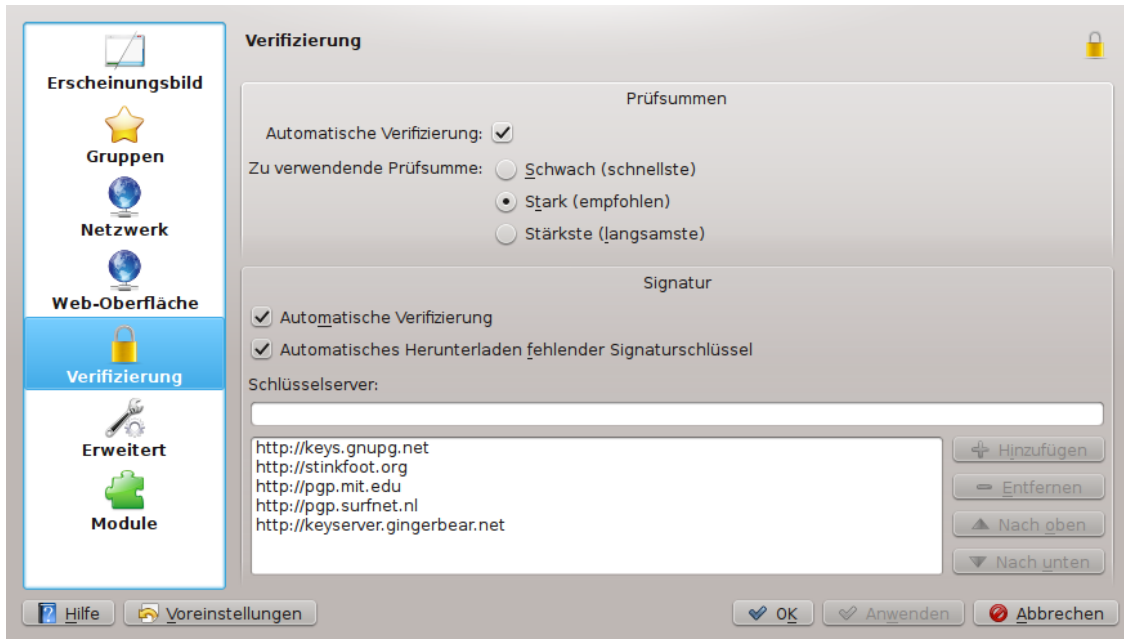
Erscheinungsbild
Gruppen
Netzwerk
Web-Oberfläche
Verifizierung
Erweitert
Module

Verifizierung

Prüfsummen

Automatische Verifizierung:

Zu verwendende Prüfsumme: Schwach (schnellste)
Stark (empfohlen)
Stärkste (langsamste)

Signatur

Automatische Verifizierung

Automatisches Herunterladen fehlender Signaturschlüssel

Schlüsselserver:

http://keys.gnupg.net
http://stinkfoot.org
http://pgp.mit.edu
http://pgp.surfnet.nl
http://keyserver.gingerbear.net

Hinzufügen
Entfernen
Nach oben
Nach unten

Hilfe
Voreinstellungen
OK
Anwenden
Abbrechen